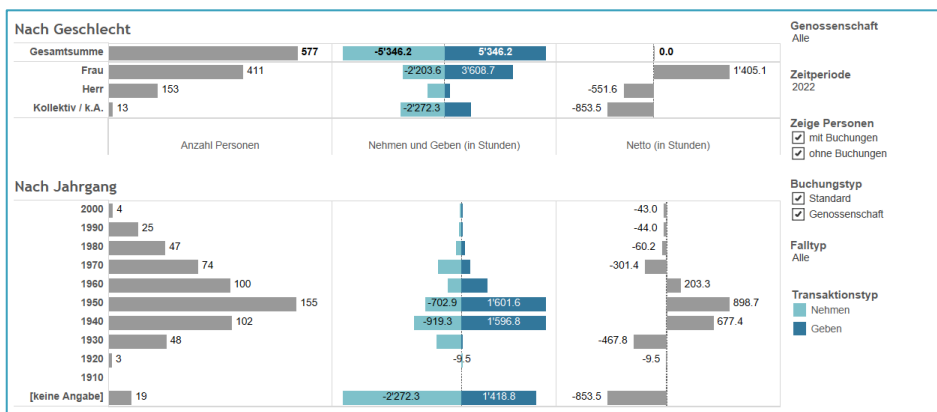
Nach Geschlecht

| | Anzahl Personen | Nehmen und Geben (in Stunden) | | Netto (in Stunden) |
|---|---|---|---|---|
| Gesamtsumme | 577 | -5'346.2 | 5'346.2 | 0.0 |
| Frau | 411 | -2'203.6 | 3'608.7 | 1'405.1 |
| Herr | 153 | | | -551.6 |
| Kollektiv / k.A. | 13 | -2'272.3 | | -853.5 |

Nach Jahrgang

| | | | | |
|---|---|---|---|---|
| 2000 | 4 | | | -43.0 |
| 1990 | 25 | | | -44.0 |
| 1980 | 47 | | | -60.2 |
| 1970 | 74 | | | -301.4 |
| 1960 | 100 | | | 203.3 |
| 1950 | 155 | -702.9 | 1'601.6 | 898.7 |
| 1940 | 102 | -919.3 | 1'596.8 | 677.4 |
| 1930 | 48 | | | -467.8 |
| 1920 | 3 | -9.5 | | -9.5 |
| 1910 | | | | |
| [keine Angabe] | 19 | -2'272.3 | 1'418.8 | -853.5 |

Genossenschaft
Alle

Zeitperiode
2022

Zeige Personen
mit Buchungen
ohne Buchungen

Buchungstyp
Standard
Genossenschaft

Falltyp
Alle

Transaktionstyp
Nehmen
Geben